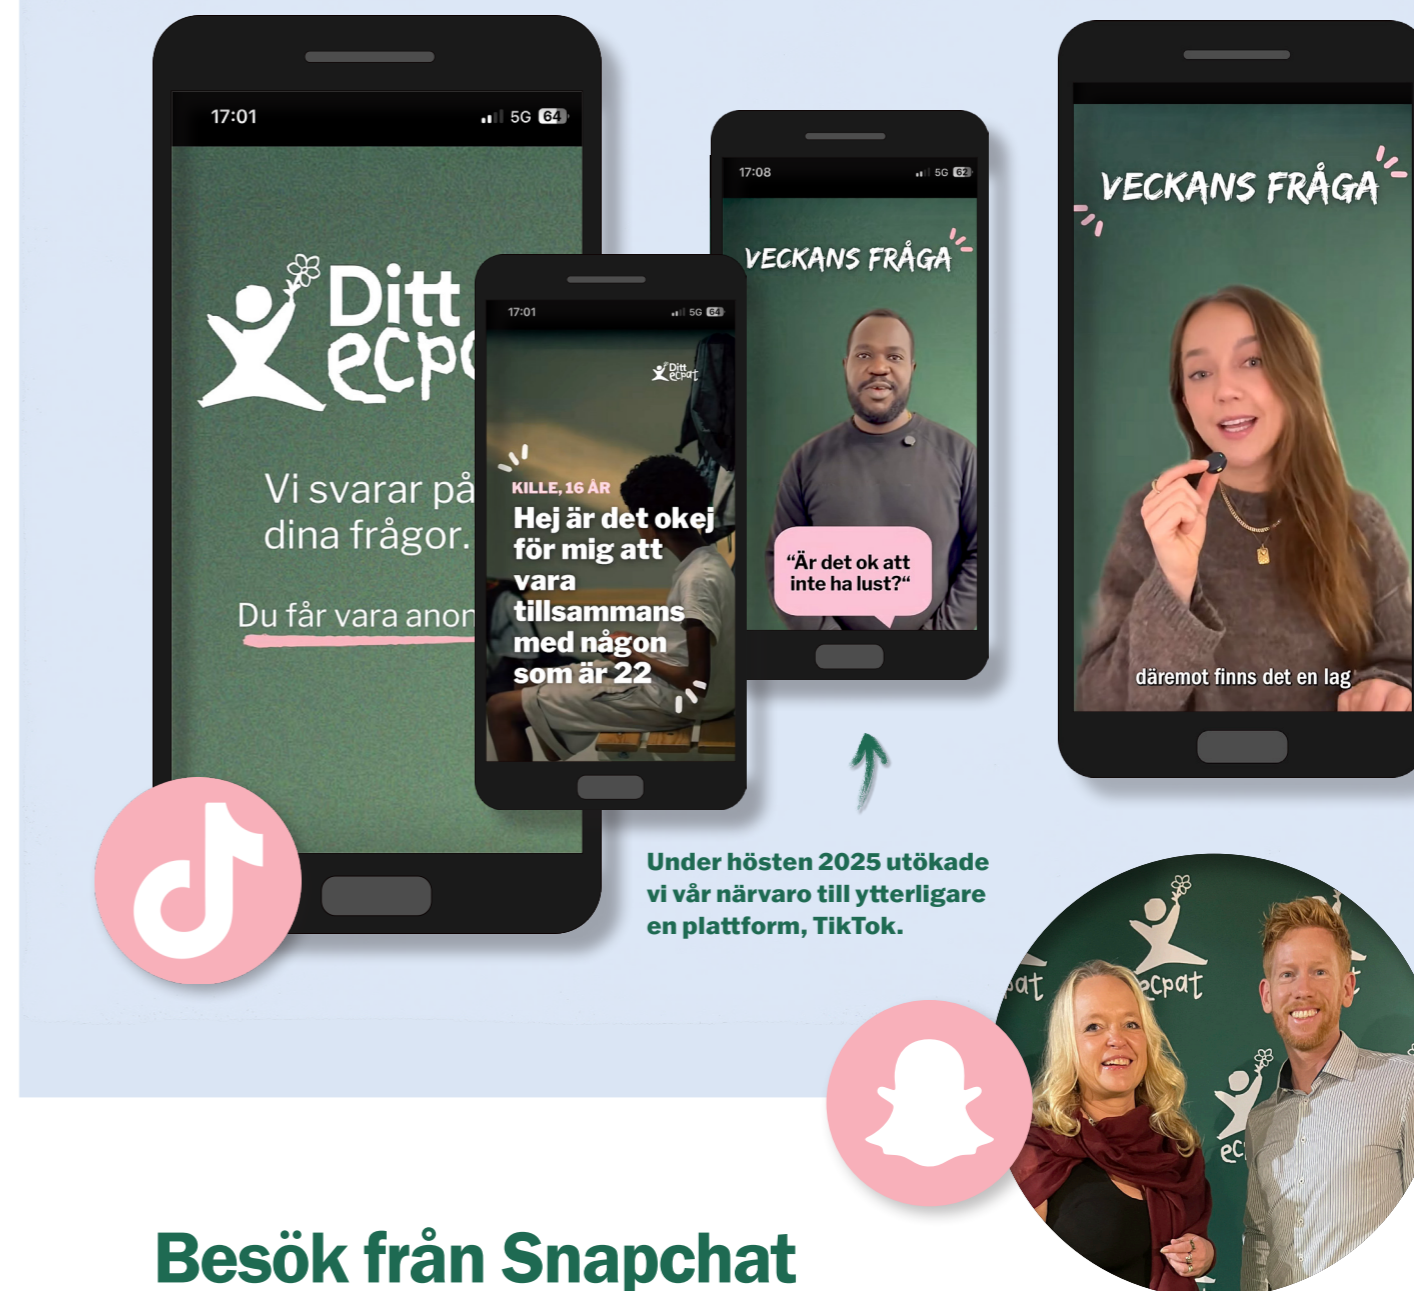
17:01

5G 64

Ditt ecp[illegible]

Vi svarar på dina frågor.

Du får vara anon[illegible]

17:01

5G 64

Ditt ecpat

KILLE, 16 ÅR

Hej är det okej för mig att vara tillsammans med någon som är 22

17:08

5G 62

VECKANS FRÅGA

"Är det ok att inte ha lust?"

VECKANS FRÅGA

däremot finns det en lag

Under hösten 2025 utökade vi vår närvaro till ytterligare en plattform, TikTok.

ecpat

ecpat

Besök från Snapchat